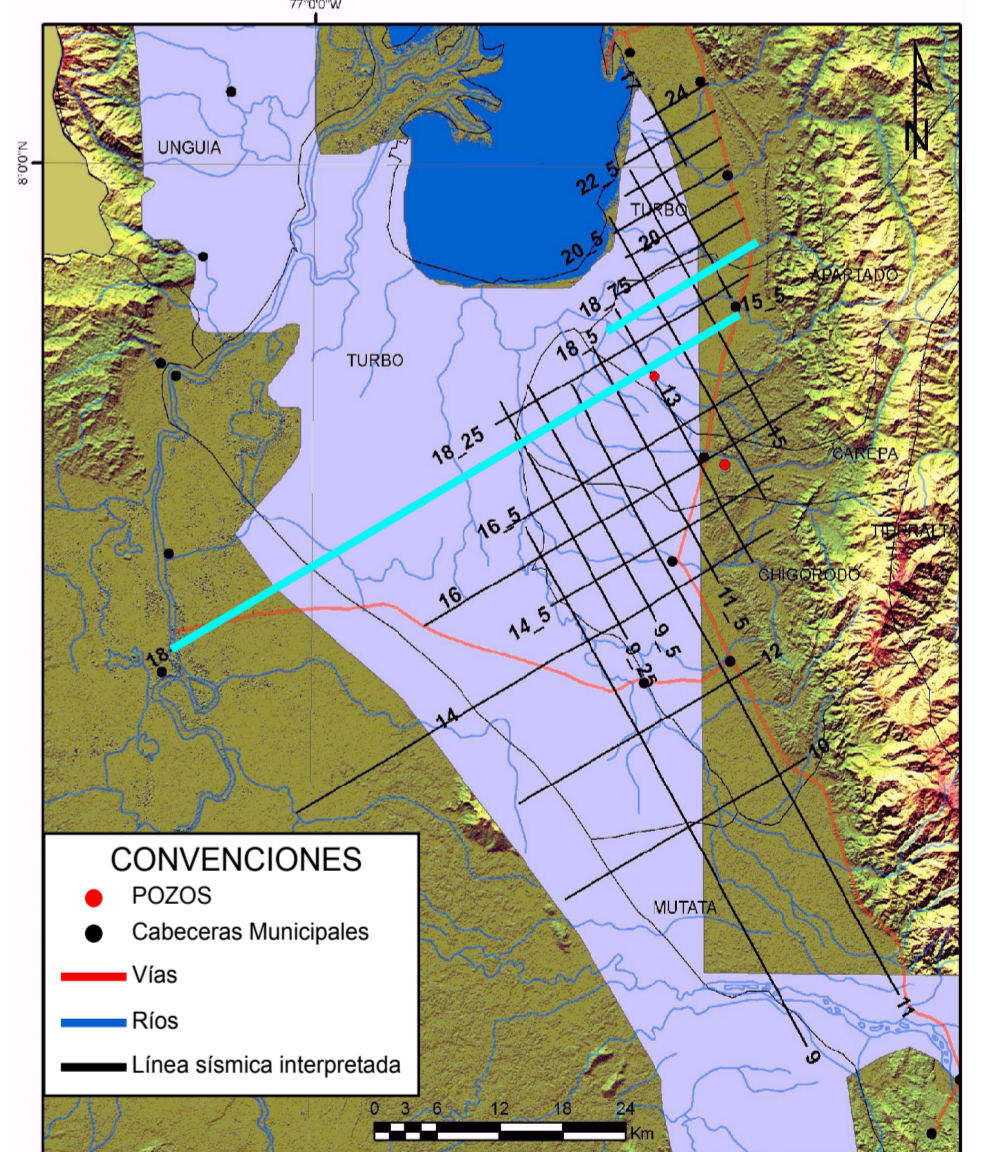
77°0'0"W

8°0'0"N

N

UNGUIA

TURBO

TURBO

APARTADO

CAREPA

TIERRALTA

CHIGORODO

MUTATA

17

24

22_5

20_5

20

18_75

18_5

15_5

13

15

18_25

16_5

16

14_5

9_5

9_25

11_5

12

10

14

18

11

9

CONVENCIONES

POZOS

Cabeceras Municipales

Vías

Ríos

Línea sísmica interpretada

0 3 6 12 18 24 Km